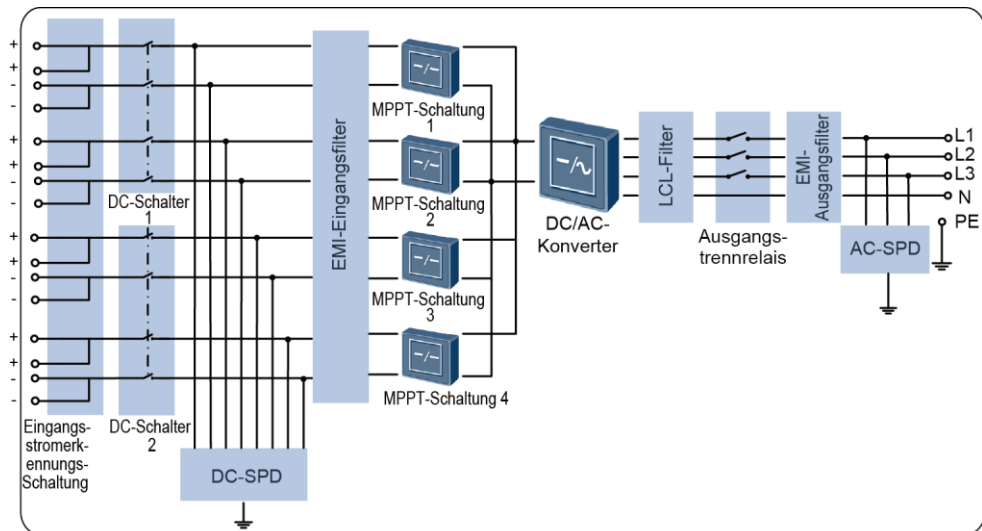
+
+
-
-
+
+
-
-
+
+
-
-
+
+
-
-

DC-Schalter 1

DC-Schalter 2

Eingangsstromerkennungs-Schaltung

DC-SPD

EMI-Eingangsfilter

MPPT-Schaltung 1

MPPT-Schaltung 2

MPPT-Schaltung 3

MPPT-Schaltung 4

DC/AC-Konverter

LCL-Filter

Ausgangstrennrelais

EMI-Ausgangsfilter

AC-SPD

L1
L2
L3
N
PE